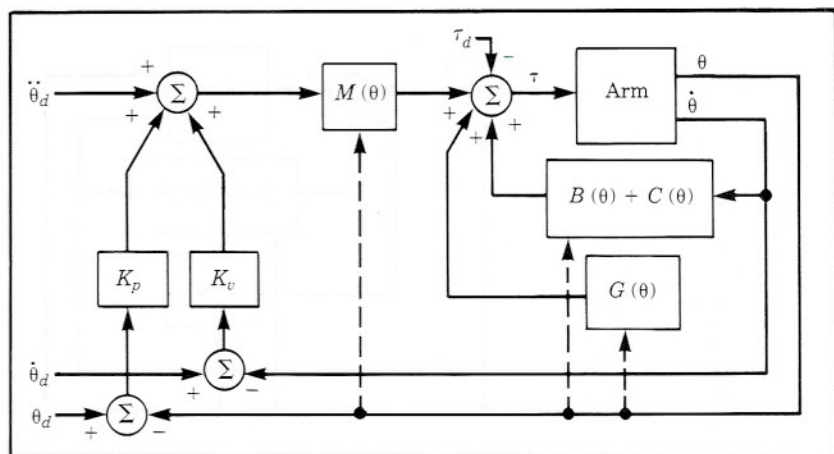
$\tau_d$
$-$
$+$
$\ddot{\theta}_d$
$\Sigma$
$+$
$+$
$M(\theta)$
$+$
$\Sigma$
$\tau$
$+$
$+$
Arm
$\theta$
$\dot{\theta}$
$B(\theta) + C(\theta)$
$K_p$
$K_v$
$G(\theta)$
$\dot{\theta}_d$
$\Sigma$
$+$
$-$
$\theta_d$
$\Sigma$
$+$
$-$